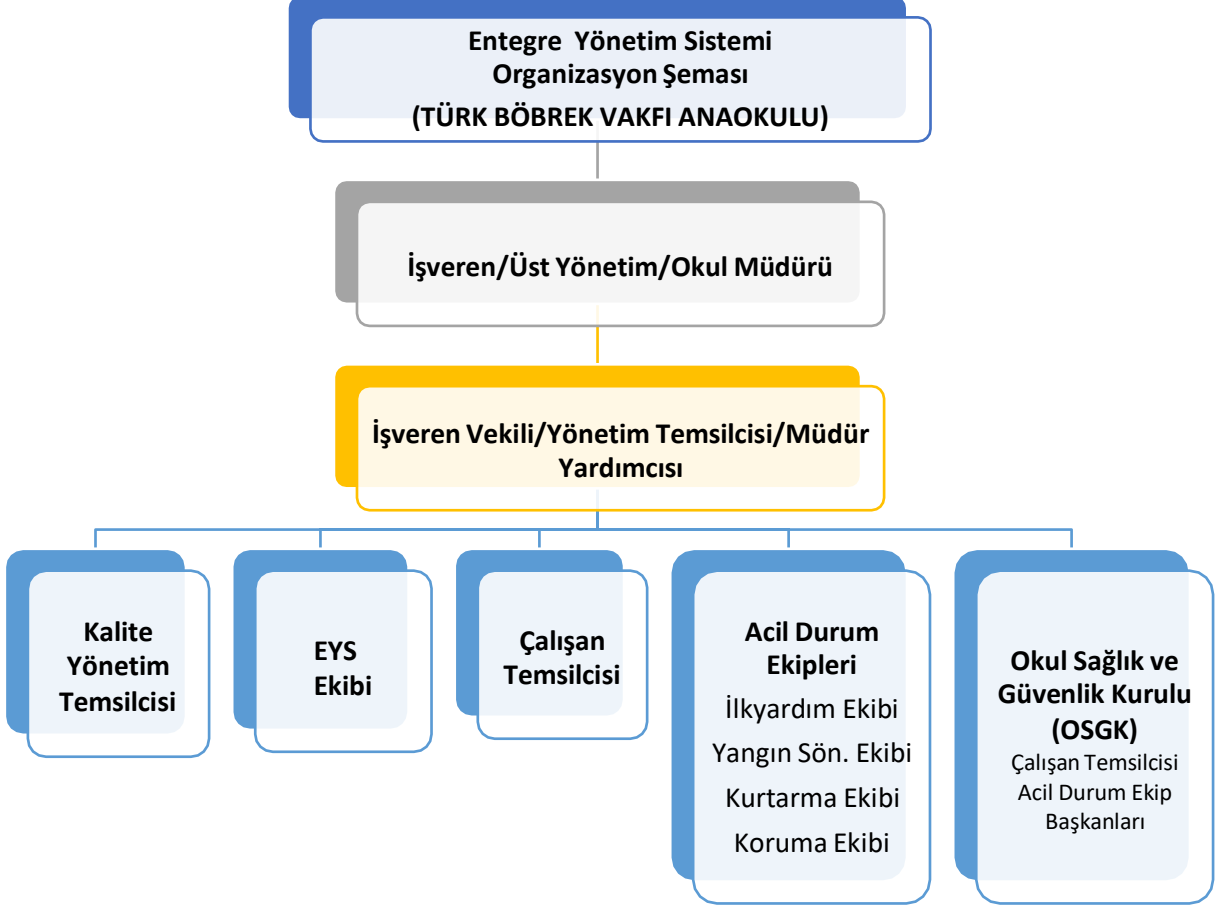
Entegre Yönetim Sistemi Organizasyon Şeması
(TÜRK BÖBREK VAKFI ANAOKULU)

İşveren/Üst Yönetim/Okul Müdürü

İşveren Vekili/Yönetim Temsilcisi/Müdür Yardımcısı

Kalite Yönetim Temsilcisi

EYS Ekibi

Çalışan Temsilcisi

Acil Durum Ekipleri
İlkyardım Ekibi
Yangın Sön. Ekibi
Kurtarma Ekibi
Koruma Ekibi

Okul Sağlık ve Güvenlik Kurulu (OSGK)
Çalışan Temsilcisi
Acil Durum Ekip Başkanları